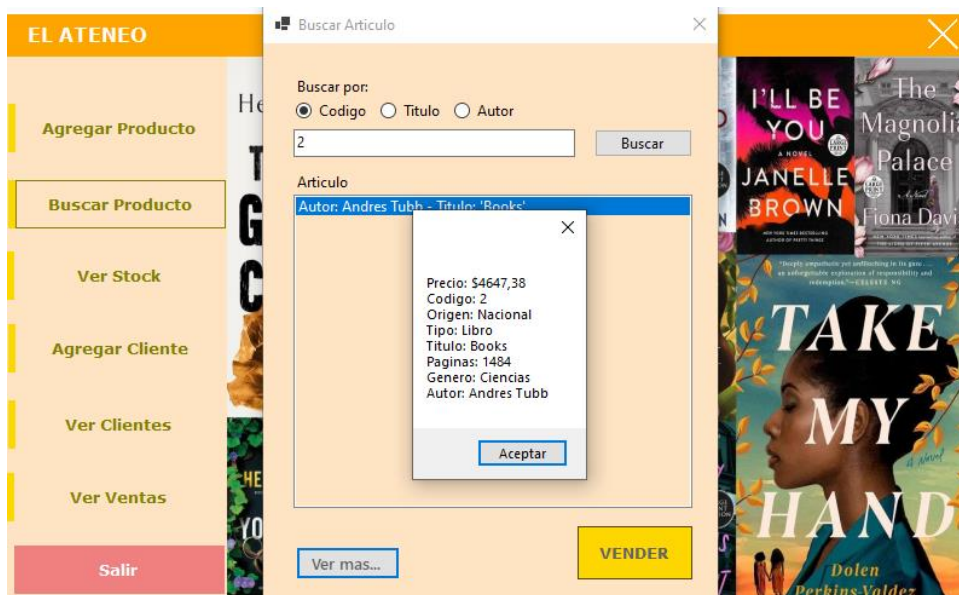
EL ATENEO

Agregar Producto

Buscar Producto

Ver Stock

Agregar Cliente

Ver Clientes

Ver Ventas

Salir

Buscar Articulo

Buscar por:

Codigo Titulo Autor

2

Buscar

Articulo

Autor: Andres Tubb - Titulo: 'Books'

Precio: $4647,38
Codigo: 2
Origen: Nacional
Tipo: Libro
Titulo: Books
Paginas: 1484
Genero: Ciencias
Autor: Andres Tubb

Aceptar

Ver mas...

VENDER

I'LL BE YOU
A NOVEL
JANELLE BROWN

The Magnolia Palace
Fiona Davis

TAKE MY HAND
Dolen Perkins-Valdez